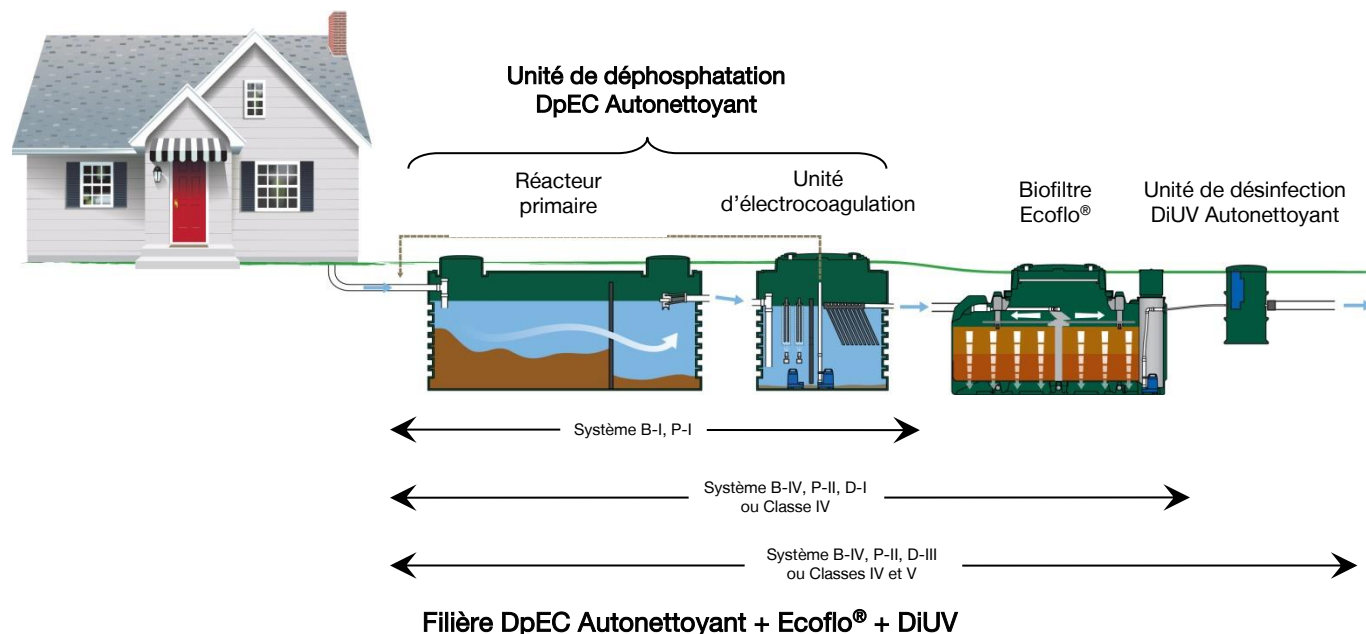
Unité de déphosphatation
DpEC Autonettoyant

Réacteur primaire

Unité d'électrocoagulation

Biofiltre Ecoflo®

Unité de désinfection DiUV Autonettoyant

Système B-I, P-I

Système B-IV, P-II, D-I ou Classe IV

Système B-IV, P-II, D-III ou Classes IV et V

Filière DpEC Autonettoyant + Ecoflo® + DiUV